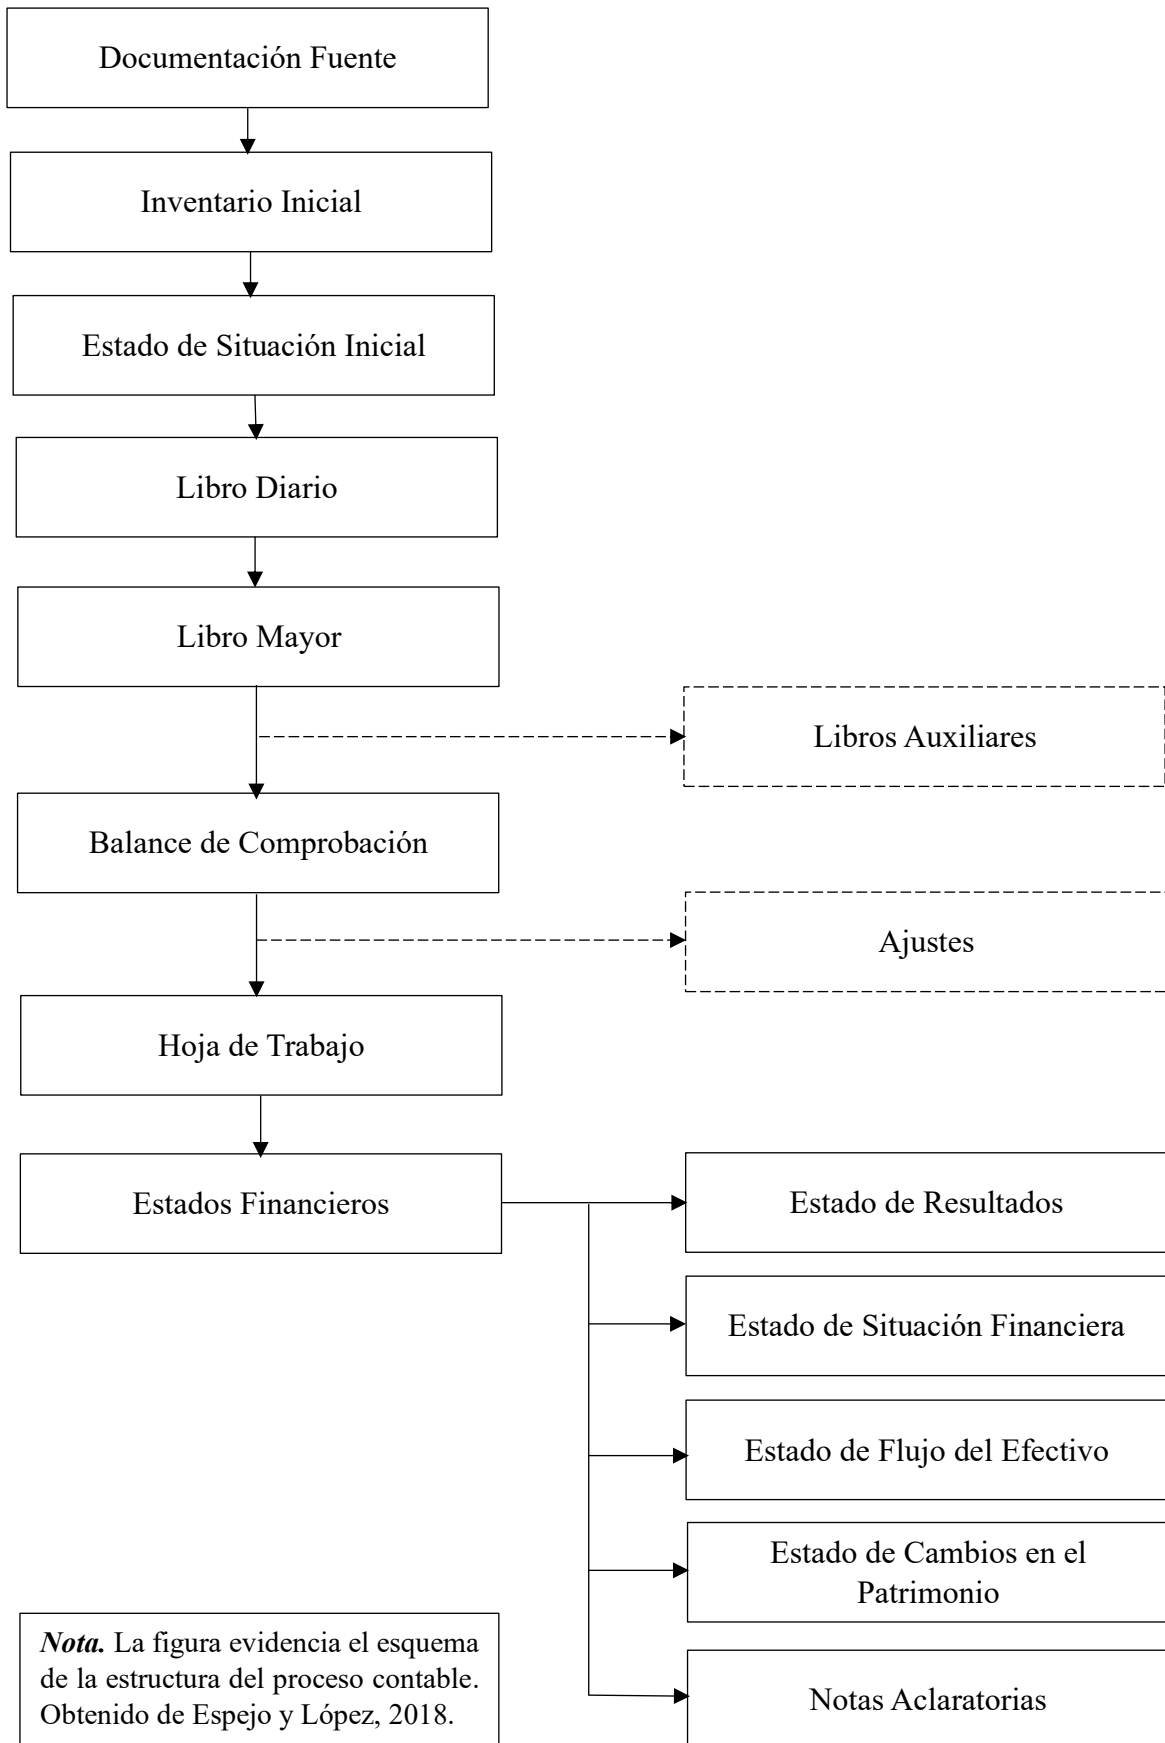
Documentación Fuente

Inventario Inicial

Estado de Situación Inicial

Libro Diario

Libro Mayor

Libros Auxiliares

Balance de Comprobación

Ajustes

Hoja de Trabajo

Estados Financieros

Estado de Resultados

Estado de Situación Financiera

Estado de Flujo del Efectivo

Estado de Cambios en el Patrimonio

Notas Aclaratorias

*Nota.* La figura evidencia el esquema de la estructura del proceso contable. Obtenido de Espejo y López, 2018.